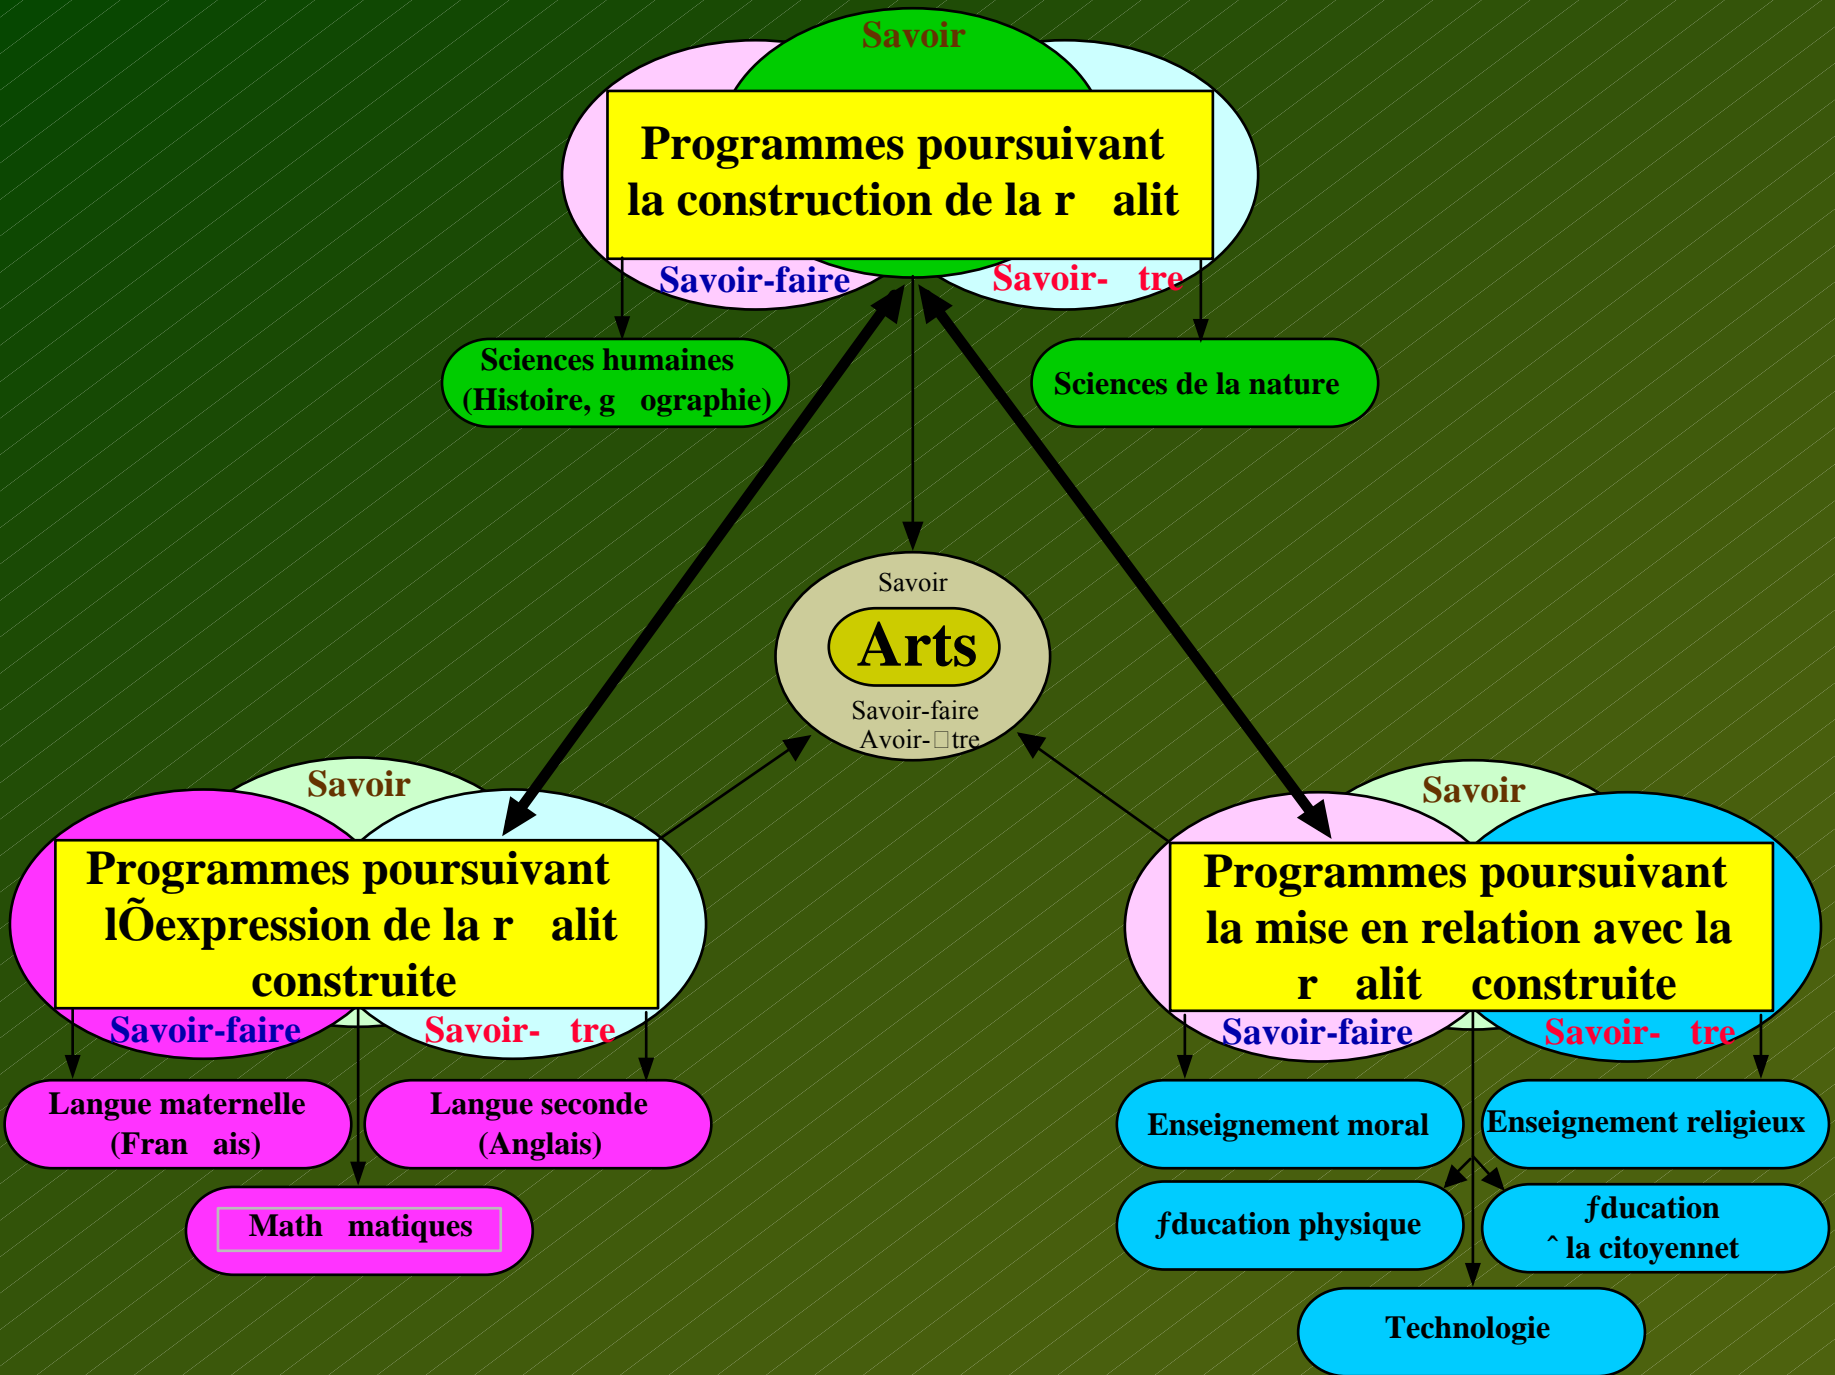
Savoir

Programmes poursuivant la construction de la r alit

Savoir-faire

Savoir- tre

Sciences humaines (Histoire, g ographie)

Sciences de la nature

Savoir

Arts

Savoir-faire
Avoir-□tre

Savoir

Programmes poursuivant lÕexpression de la r alit construite

Savoir-faire

Savoir- tre

Langue maternelle (Fran ais)

Langue seconde (Anglais)

Math matiques

Savoir

Programmes poursuivant la mise en relation avec la r alit construite

Savoir-faire

Savoir- tre

Enseignement moral

Enseignement religieux

ƒducation physique

ƒducation ˆ la citoyennet

Technologie